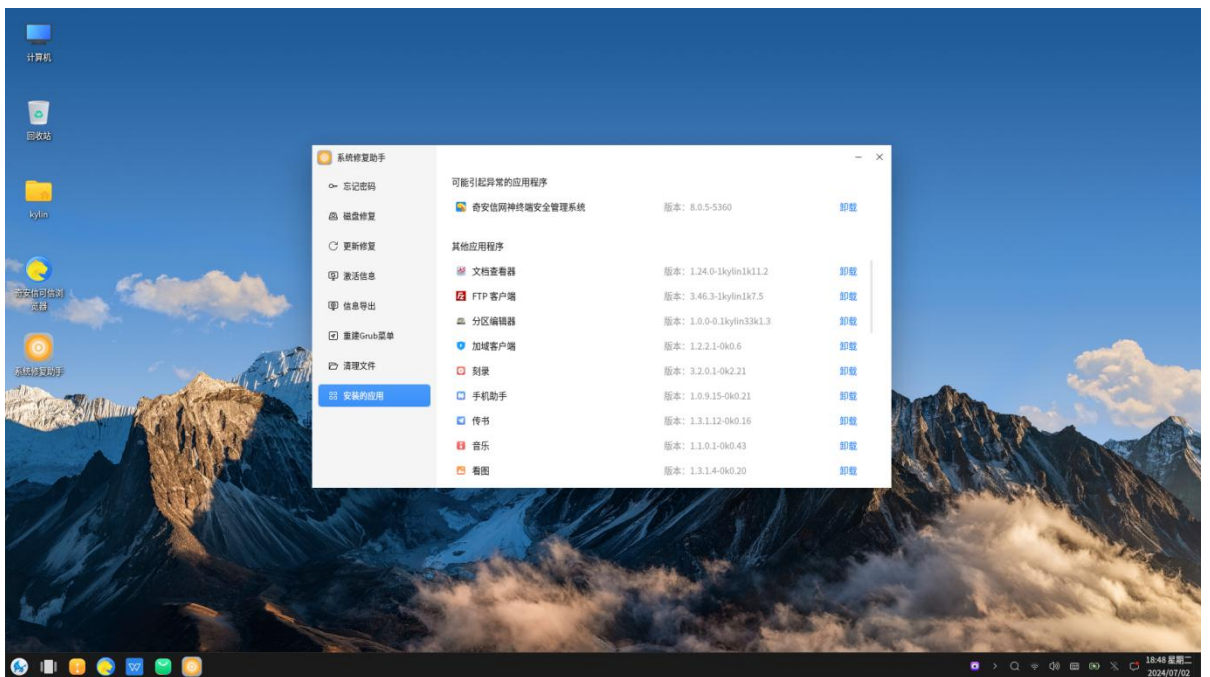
计算机

回收站

kylin

奇安信可信浏览器

系统修复助手

系统修复助手

忘记密码
磁盘修复
更新修复
激活信息
信息导出
重建Grub菜单
清理文件
安装的应用

可能引起异常的应用程序

| | | |
|---|---|---|
| 奇安信网神终端安全管理系统 | 版本：8.0.5-5360 | 卸载 |

其他应用程序

| | | |
|---|---|---|
| 文档查看器 | 版本：1.24.0-1kylin1k11.2 | 卸载 |
| FTP 客户端 | 版本：3.46.3-1kylin1k7.5 | 卸载 |
| 分区编辑器 | 版本：1.0.0-0.1kylin33k1.3 | 卸载 |
| 加域客户端 | 版本：1.2.2.1-0k0.6 | 卸载 |
| 刻录 | 版本：3.2.0.1-0k2.21 | 卸载 |
| 手机助手 | 版本：1.0.9.15-0k0.21 | 卸载 |
| 传书 | 版本：1.3.1.12-0k0.16 | 卸载 |
| 音乐 | 版本：1.1.0.1-0k0.43 | 卸载 |
| 看图 | 版本：1.3.1.4-0k0.20 | 卸载 |

18:48 星期二
2024/07/02